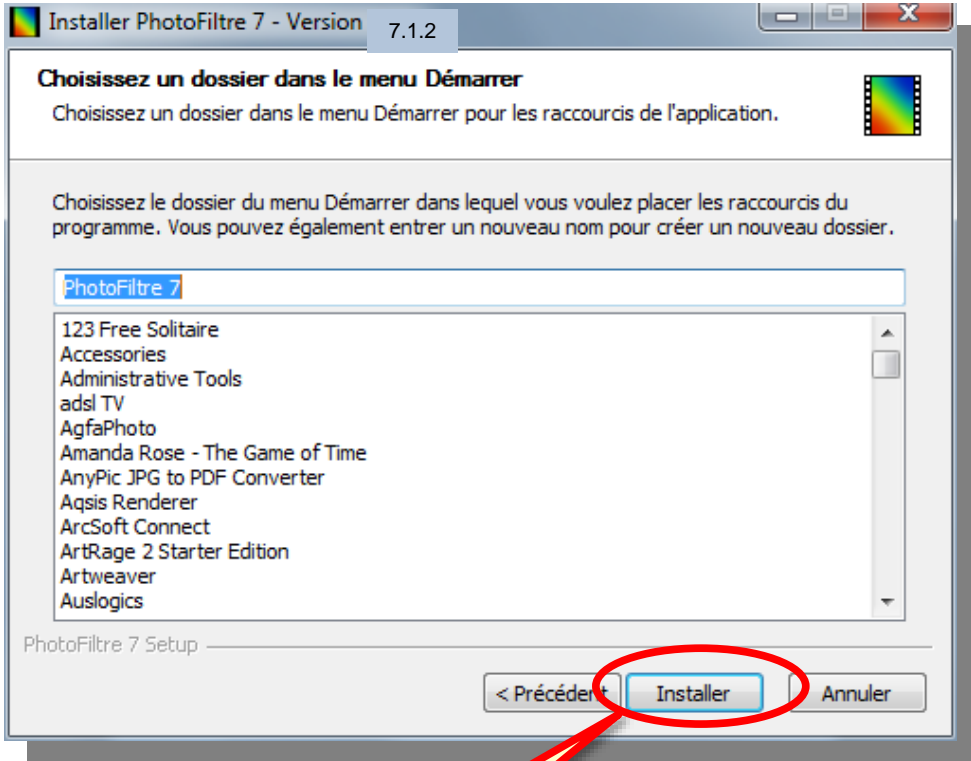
Installer PhotoFiltre 7 - Version 7.1.2

Choisissez un dossier dans le menu Démarrer

Choisissez un dossier dans le menu Démarrer pour les raccourcis de l'application.

Choisissez le dossier du menu Démarrer dans lequel vous voulez placer les raccourcis du programme. Vous pouvez également entrer un nouveau nom pour créer un nouveau dossier.

PhotoFiltre 7

123 Free Solitaire
Accessories
Administrative Tools
adsl TV
AgfaPhoto
Amanda Rose - The Game of Time
AnyPic JPG to PDF Converter
Aqsis Renderer
ArcSoft Connect
ArtRage 2 Starter Edition
Artweaver
Auslogics

PhotoFiltre 7 Setup

< Précédent
Installer
Annuler